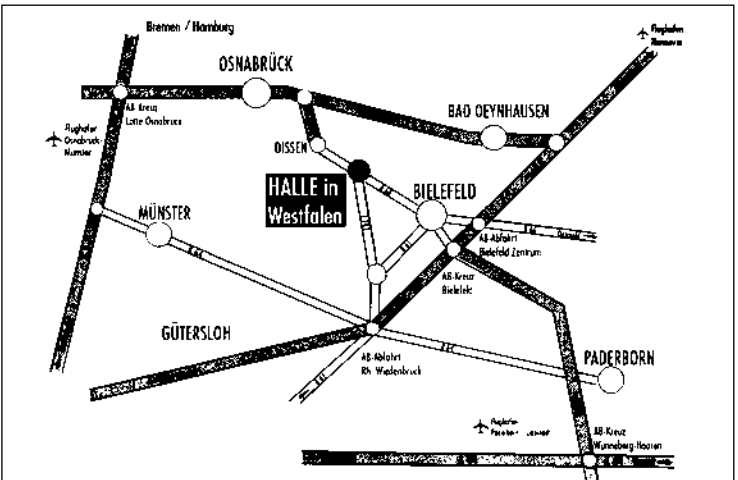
Bremen / Hamburg

OSNABRÜCK

AB-Kreuz Lotte Osnabrück

Flughafen Osnabrück Münster

Flughafen Hannover

BAD OEYNHAUSEN

DISSEN

HALLE in Westfalen

BIELEFELD

MÜNSTER

AB-Abfahrt Bielefeld Zentrum

AB-Kreuz Bielefeld

GÜTERSLOH

AB-Abfahrt Rh. Wiedenbrück

PADERBORN

Flughafen Paderborn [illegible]

AB-Kreuz Wünnenberg-Haaren